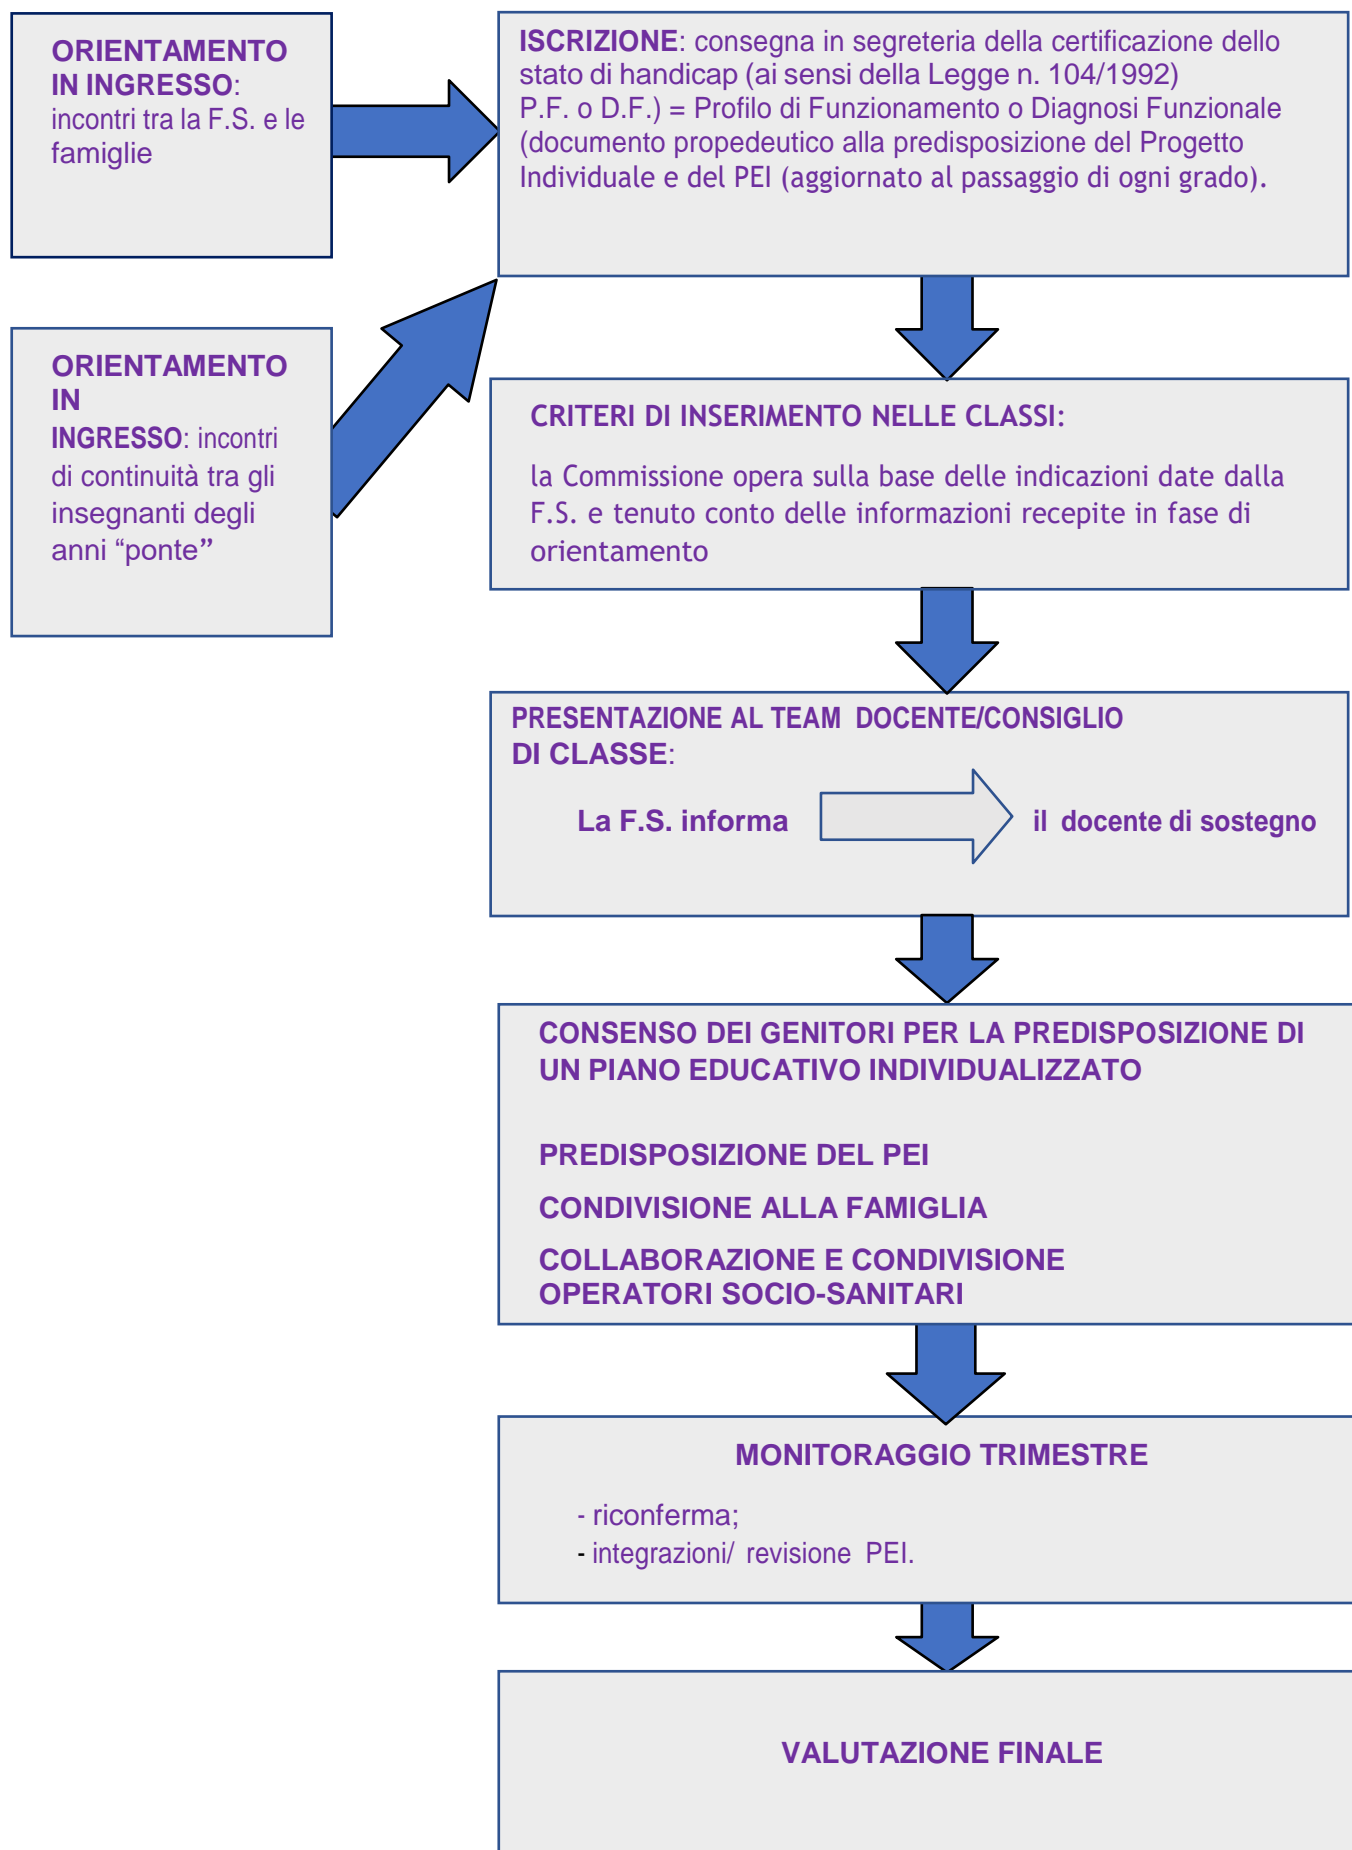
ORIENTAMENTO IN INGRESSO: incontri tra la F.S. e le famiglie

ORIENTAMENTO IN INGRESSO: incontri di continuità tra gli insegnanti degli anni “ponte”

ISCRIZIONE: consegna in segreteria della certificazione dello stato di handicap (ai sensi della Legge n. 104/1992)
P.F. o D.F.) = Profilo di Funzionamento o Diagnosi Funzionale (documento propedeutico alla predisposizione del Progetto Individuale e del PEI (aggiornato al passaggio di ogni grado).

CRITERI DI INSERIMENTO NELLE CLASSI:

la Commissione opera sulla base delle indicazioni date dalla F.S. e tenuto conto delle informazioni recepite in fase di orientamento

PRESENTAZIONE AL TEAM DOCENTE/CONSIGLIO DI CLASSE:

La F.S. informa il docente di sostegno

CONSENSO DEI GENITORI PER LA PREDISPOSIZIONE DI UN PIANO EDUCATIVO INDIVIDUALIZZATO

PREDISPOSIZIONE DEL PEI

CONDIVISIONE ALLA FAMIGLIA

COLLABORAZIONE E CONDIVISIONE OPERATORI SOCIO-SANITARI

MONITORAGGIO TRIMESTRE

- riconferma;
- integrazioni/ revisione PEI.

VALUTAZIONE FINALE